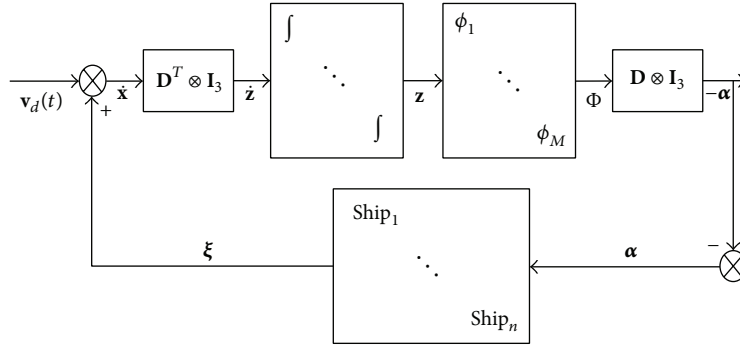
$\mathbf{v}_d(t)$

$+$

$\dot{\mathbf{x}}$

$\mathbf{D}^T \otimes \mathbf{I}_3$

$\dot{\mathbf{z}}$

$\int$

$\ddots$

$\int$

$\mathbf{z}$

$\phi_1$

$\ddots$

$\phi_M$

$\Phi$

$\mathbf{D} \otimes \mathbf{I}_3$

$-\boldsymbol{\alpha}$

$-$

$\boldsymbol{\alpha}$

$\boldsymbol{\xi}$

$\text{Ship}_1$

$\ddots$

$\text{Ship}_n$